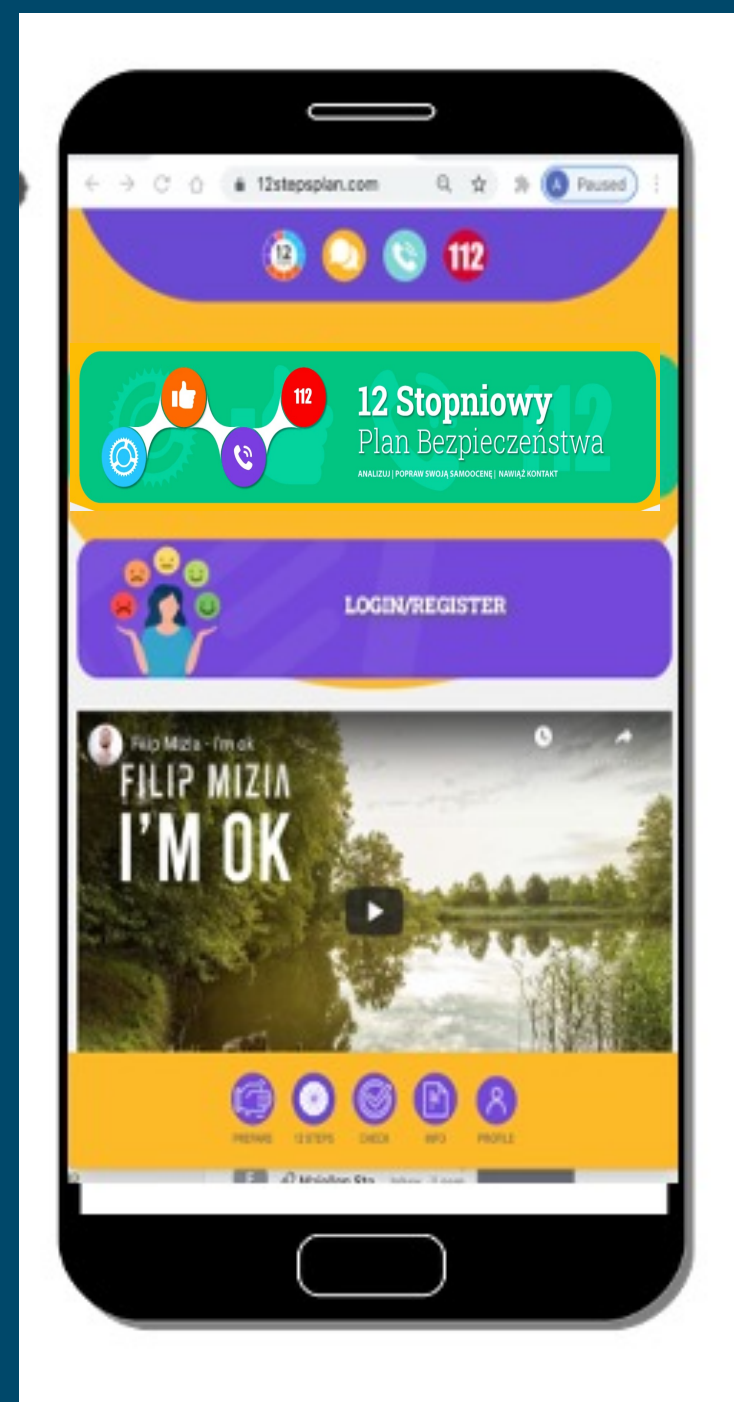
12stepsplan.com

A Paused

112

112

12 Stopniowy
Plan Bezpieczeństwa
ANALIZUJ | POPRAW SWOJĄ SAMOOCENĘ | NAWIĄŻ KONTAKT

LOGIN/REGISTER

Filip Mizia - I'm ok

FILIP MIZIA
I'M OK

PREPARE 12 STEPS CHECK INFO PROFILE

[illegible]